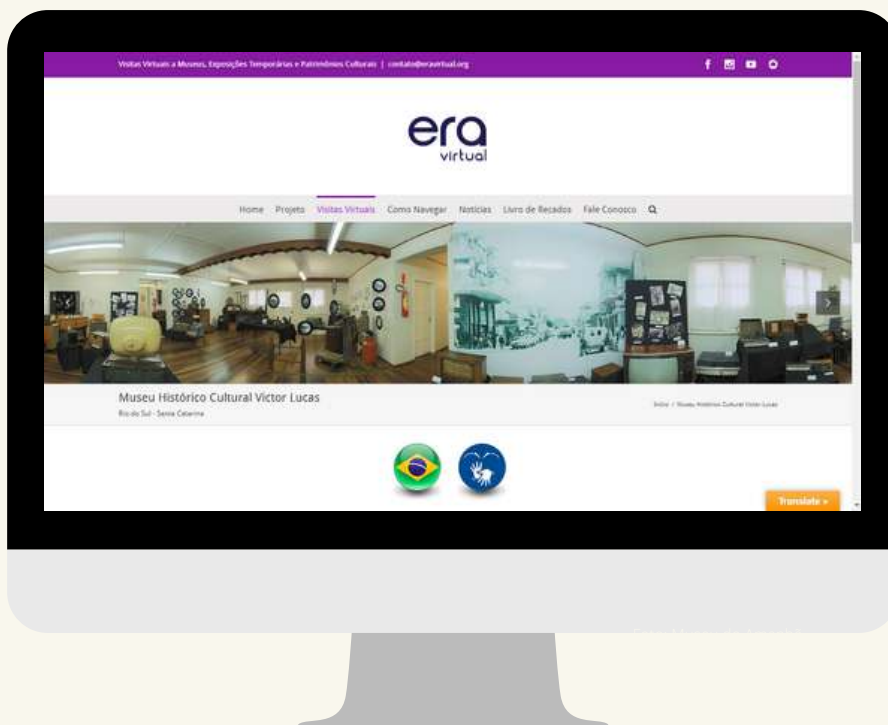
Visitas Virtuais a Museus, Exposições Temporárias e Patrimônios Culturais | contato@eravirtual.org

era
virtual

Home Projeto Visitas Virtuais Como Navegar Notícias Livro de Recados Fale Conosco

Museu Histórico Cultural Victor Lucas
Rio do Sul - Santa Catarina

Início / Museu Histórico Cultural Victor Lucas

Translate »